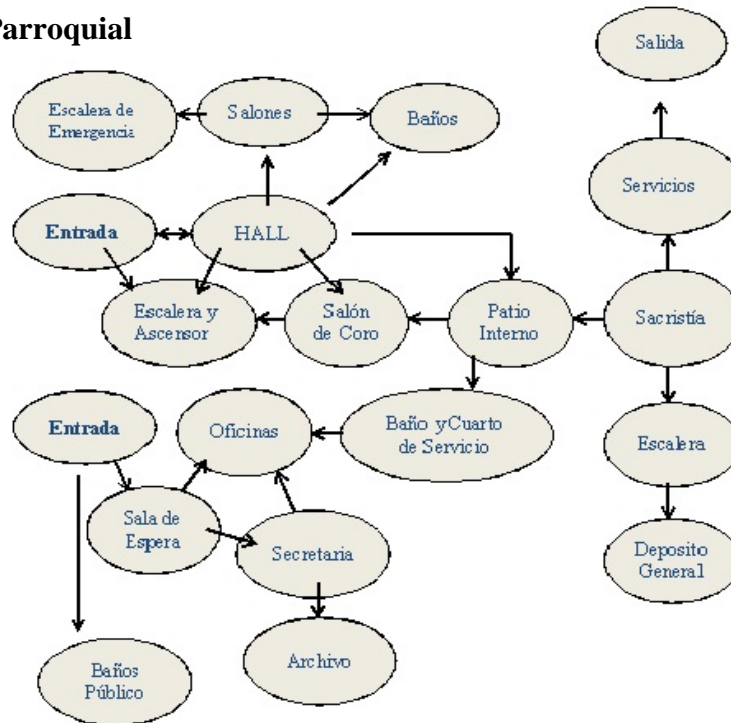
Parroquial

Salida

Escalera de Emergencia

Salones

Baños

Servicios

Entrada

HALL

Escalera y Ascensor

Salón de Coro

Patio Interno

Sacristía

Entrada

Oficinas

Baño yCuarto de Servicio

Escalera

Sala de Espera

Secretaria

Deposito General

Archivo

Baños Público